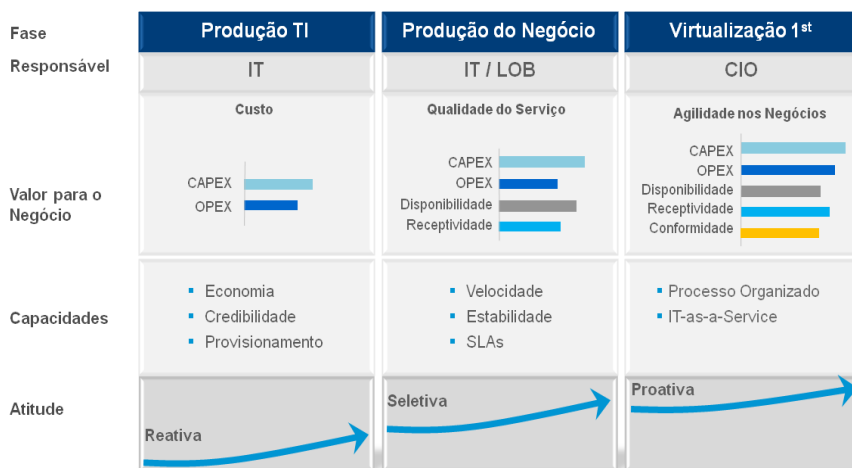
| Fase | Produção TI | Produção do Negócio | Virtualização 1$^{st}$ |
|---|---|---|---|
| Responsável | IT | IT / LOB | CIO |
| Valor para o Negócio | Custo<br>CAPEX<br>OPEX | Qualidade do Serviço<br>CAPEX<br>OPEX<br>Disponibilidade<br>Receptividade | Agilidade nos Negócios<br>CAPEX<br>OPEX<br>Disponibilidade<br>Receptividade<br>Conformidade |
| Capacidades | ▪ Economia<br>▪ Credibilidade<br>▪ Provisionamento | ▪ Velocidade<br>▪ Estabilidade<br>▪ SLAs | ▪ Processo Organizado<br>▪ IT-as-a-Service |
| Atitude | Reativa | Seletiva | Proativa |